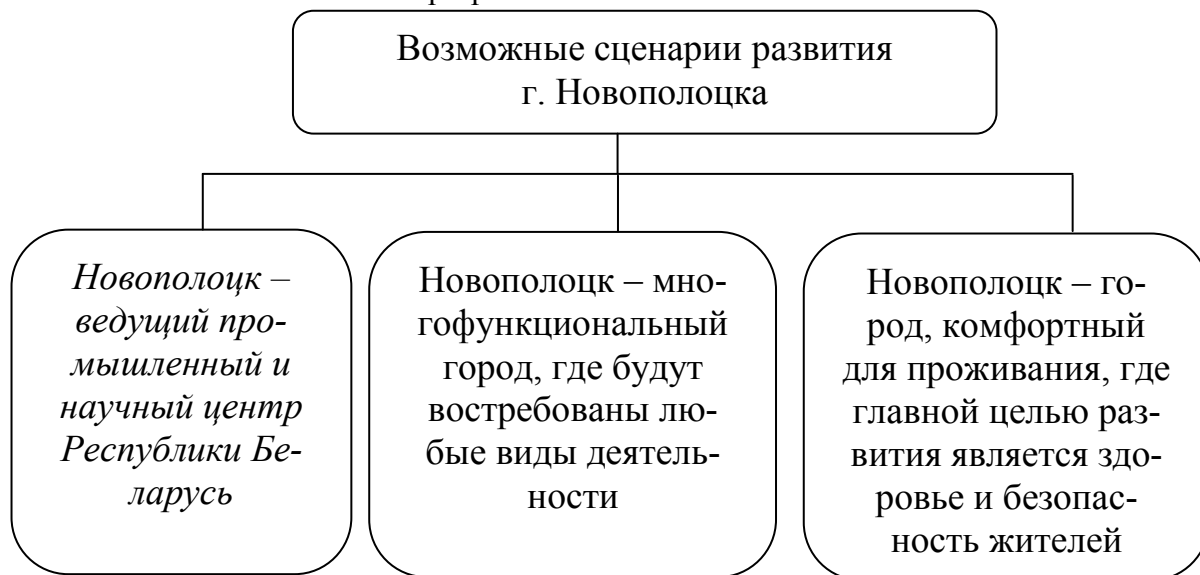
Возможные сценарии развития г. Новополоцка

Новополоцк – ведущий промышленный и научный центр Республики Беларусь

Новополоцк – многофункциональный город, где будут востребованы любые виды деятельности

Новополоцк – город, комфортный для проживания, где главной целью развития является здоровье и безопасность жителей